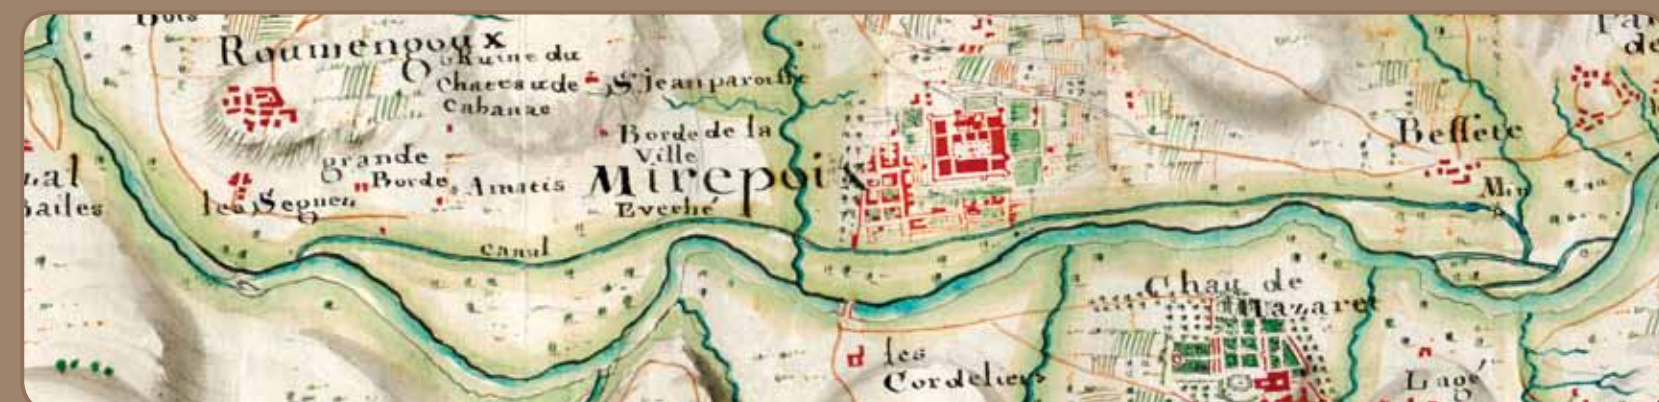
Bois

Roumengoux

Ruine du Chateau de Cabanac

S.t Jean paroisse

Borde de la Ville

grande Borde

Amatis

Mirepoix

Eveché

les Seguen

canal

Beffete

Min

Chau de Mazaret

les Cordeliers

Lage

ral

bailes

Pa

de